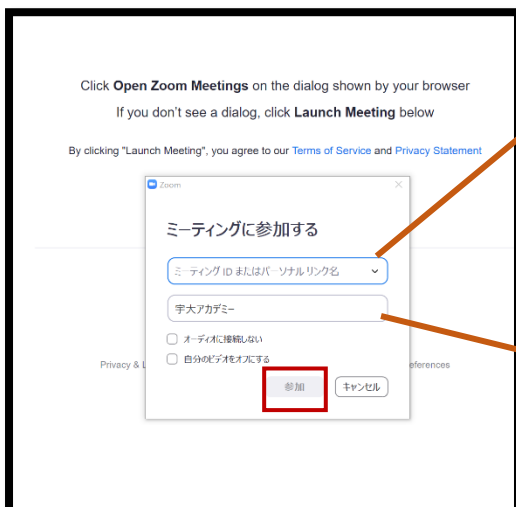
Click Open Zoom Meetings on the dialog shown by your browser

If you don't see a dialog, click Launch Meeting below

By clicking "Launch Meeting", you agree to our Terms of Service and Privacy Statement

Zoom

ミーティングに参加する

ミーティング ID またはパーソナルリンク名

宇大アカデミー

オーディオに接続しない

自分のビデオをオフにする

参加

キャンセル

Privacy & L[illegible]

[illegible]eferences